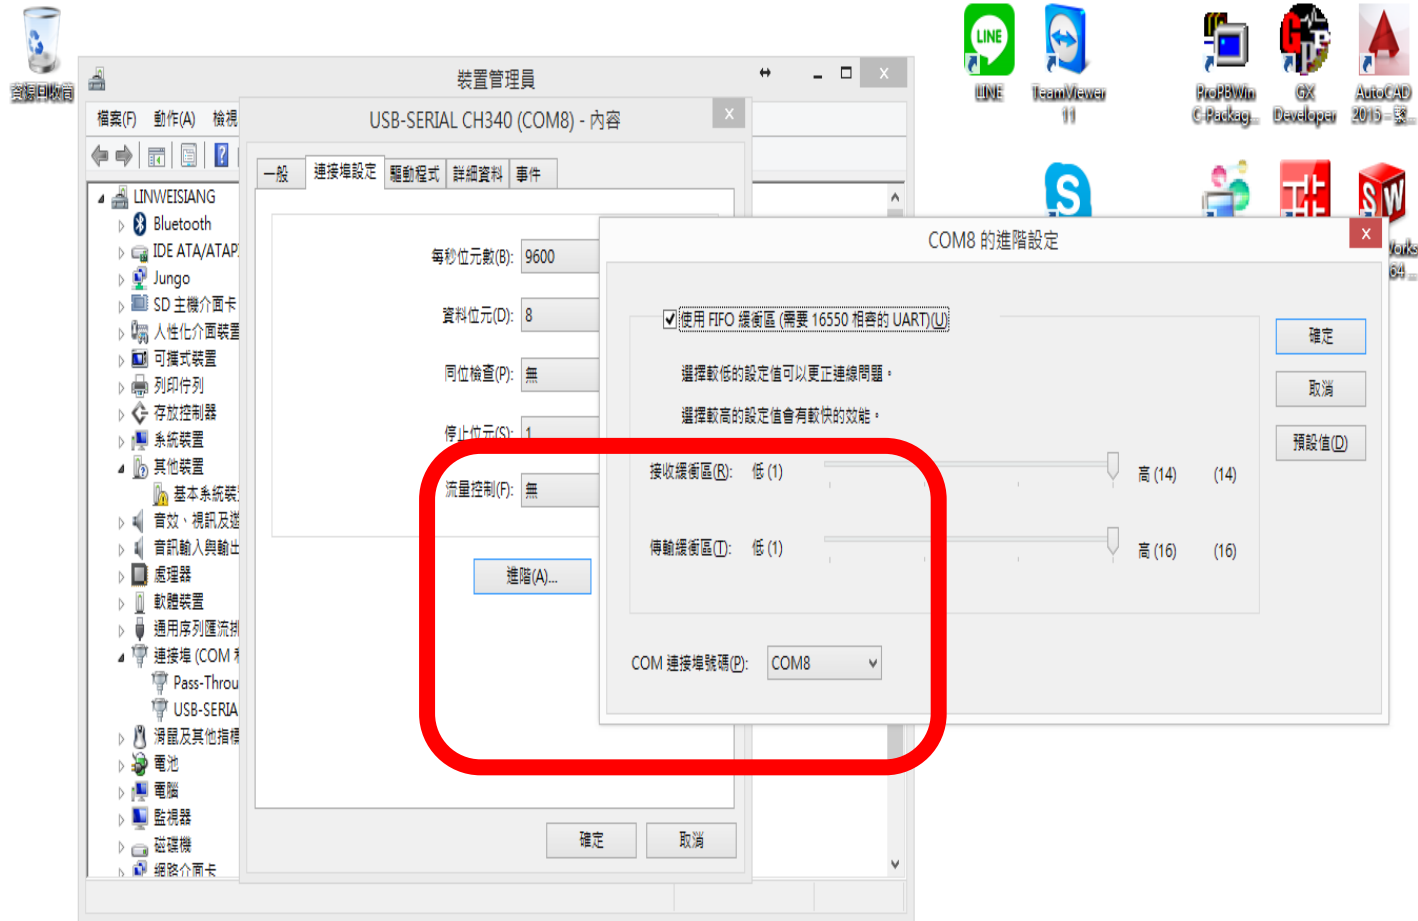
資源回收筒

LINE

TeamViewer 11

ProPBWin C-Packag...

GX Developer

AutoCAD 2015 - 繁...

Works 64...

裝置管理員

檔案(F) 動作(A) 檢視

LINWEISIANG
Bluetooth
IDE ATA/ATAPI
Jungo
SD 主機介面卡
人性化介面裝置
可攜式裝置
列印佇列
存放控制器
系統裝置
其他裝置
基本系統裝
音效、視訊及遊
音訊輸入與輸出
處理器
軟體裝置
通用序列匯流排
連接埠 (COM
Pass-Throu
USB-SERIA
滑鼠及其他指標
電池
電腦
監視器
磁碟機
網路介面卡

USB-SERIAL CH340 (COM8) - 內容

一般 | 連接埠設定 | 驅動程式 | 詳細資料 | 事件

每秒位元數(B): 9600
資料位元(D): 8
同位檢查(P): 無
停止位元(S): 1
流量控制(F): 無

進階(A)...

確定 取消

COM8 的進階設定

使用 FIFO 緩衝區 (需要 16550 相容的 UART)(U)

選擇較低的設定值可以更正連線問題。

選擇較高的設定值會有較快的效能。

接收緩衝區(R): 低 (1) 高 (14) (14)

傳輸緩衝區(T): 低 (1) 高 (16) (16)

COM 連接埠號碼(P): COM8

確定
取消
預設值(D)